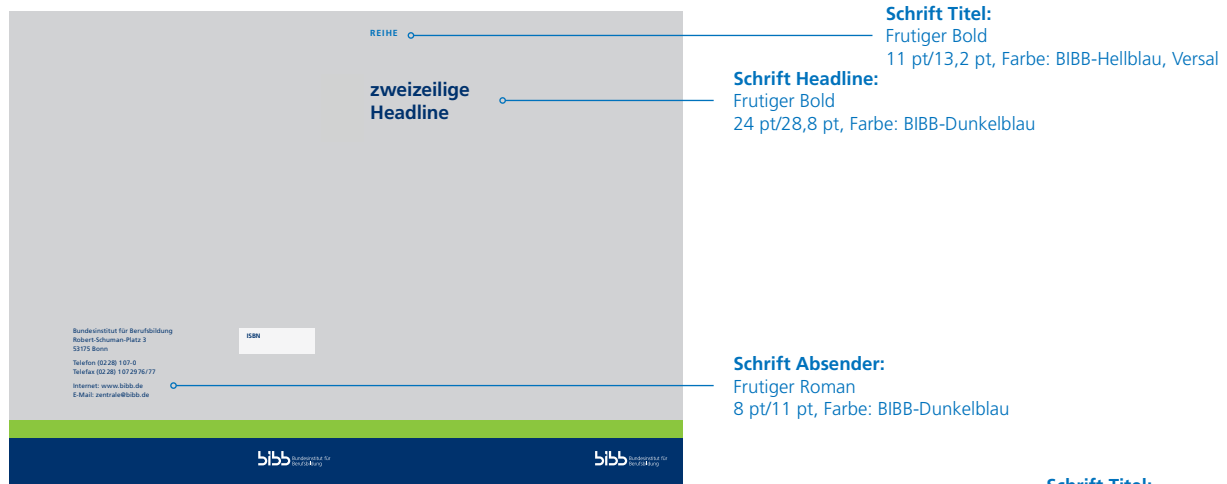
REIHE

zweizeilige Headline

Schrift Titel:
Frutiger Bold
11 pt/13,2 pt, Farbe: BIBB-Hellblau, Versal

Schrift Headline:
Frutiger Bold
24 pt/28,8 pt, Farbe: BIBB-Dunkelblau

Bundesinstitut für Berufsbildung
Robert-Schuman-Platz 3
53175 Bonn

Telefon (02 28) 107-0
Telefax (02 28) 107 29 76/77

Internet: www.bibb.de
E-Mail: zentrale@bibb.de

ISBN

Schrift Absender:
Frutiger Roman
8 pt/11 pt, Farbe: BIBB-Dunkelblau

bibb Bundesinstitut für Berufsbildung

bibb Bundesinstitut für Berufsbildung

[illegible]